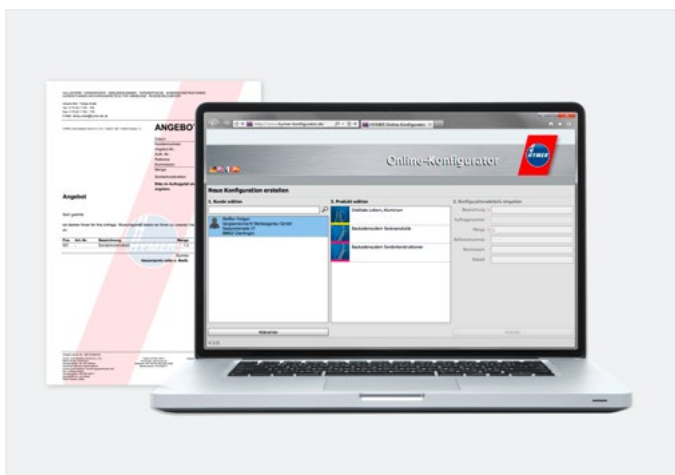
ANGEBOT

Angebot

Online-Konfigurator

HYMER

Neue Konfiguration erstellen

1. Kunde wählen

2. Produkt wählen

3. Konfigurationsdetails eingeben

Stufen-Leitern, Aluminium

Backenbrouton Sonderprodukte

Backenbrouton Sonderkonstruktionen

Abbrechen

Weiter